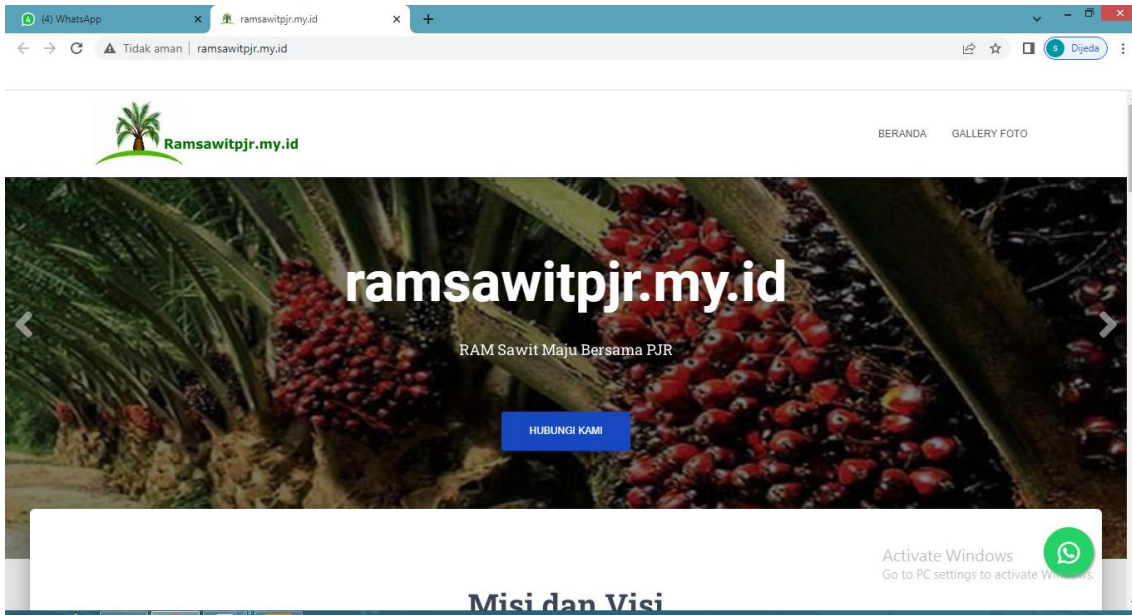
(4) WhatsApp
ramsawitpjr.my.id
Tidak aman | ramsawitpjr.my.id
S Dijeda

Ramsawitpjr.my.id
BERANDA GALLERY FOTO

ramsawitpjr.my.id

RAM Sawit Maju Bersama PJR

HUBUNGI KAMI

Activate Windows
Go to PC settings to activate Windows.

Misi dan Visi